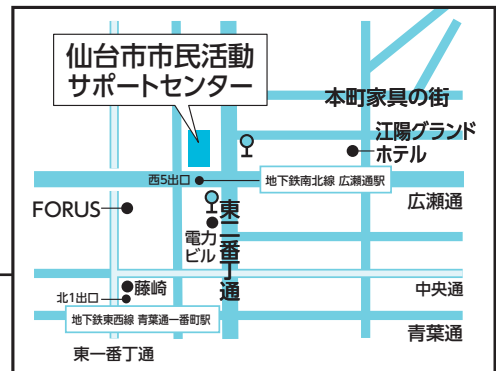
仙台市市民活動
サポートセンター

本町家具の街

江陽グランド
ホテル

西5出口

地下鉄南北線 広瀬通駅

FORUS

東一番丁通

電力
ビル

広瀬通

藤崎

中央通

北1出口

地下鉄東西線 青葉通一番町駅

青葉通

東一番丁通